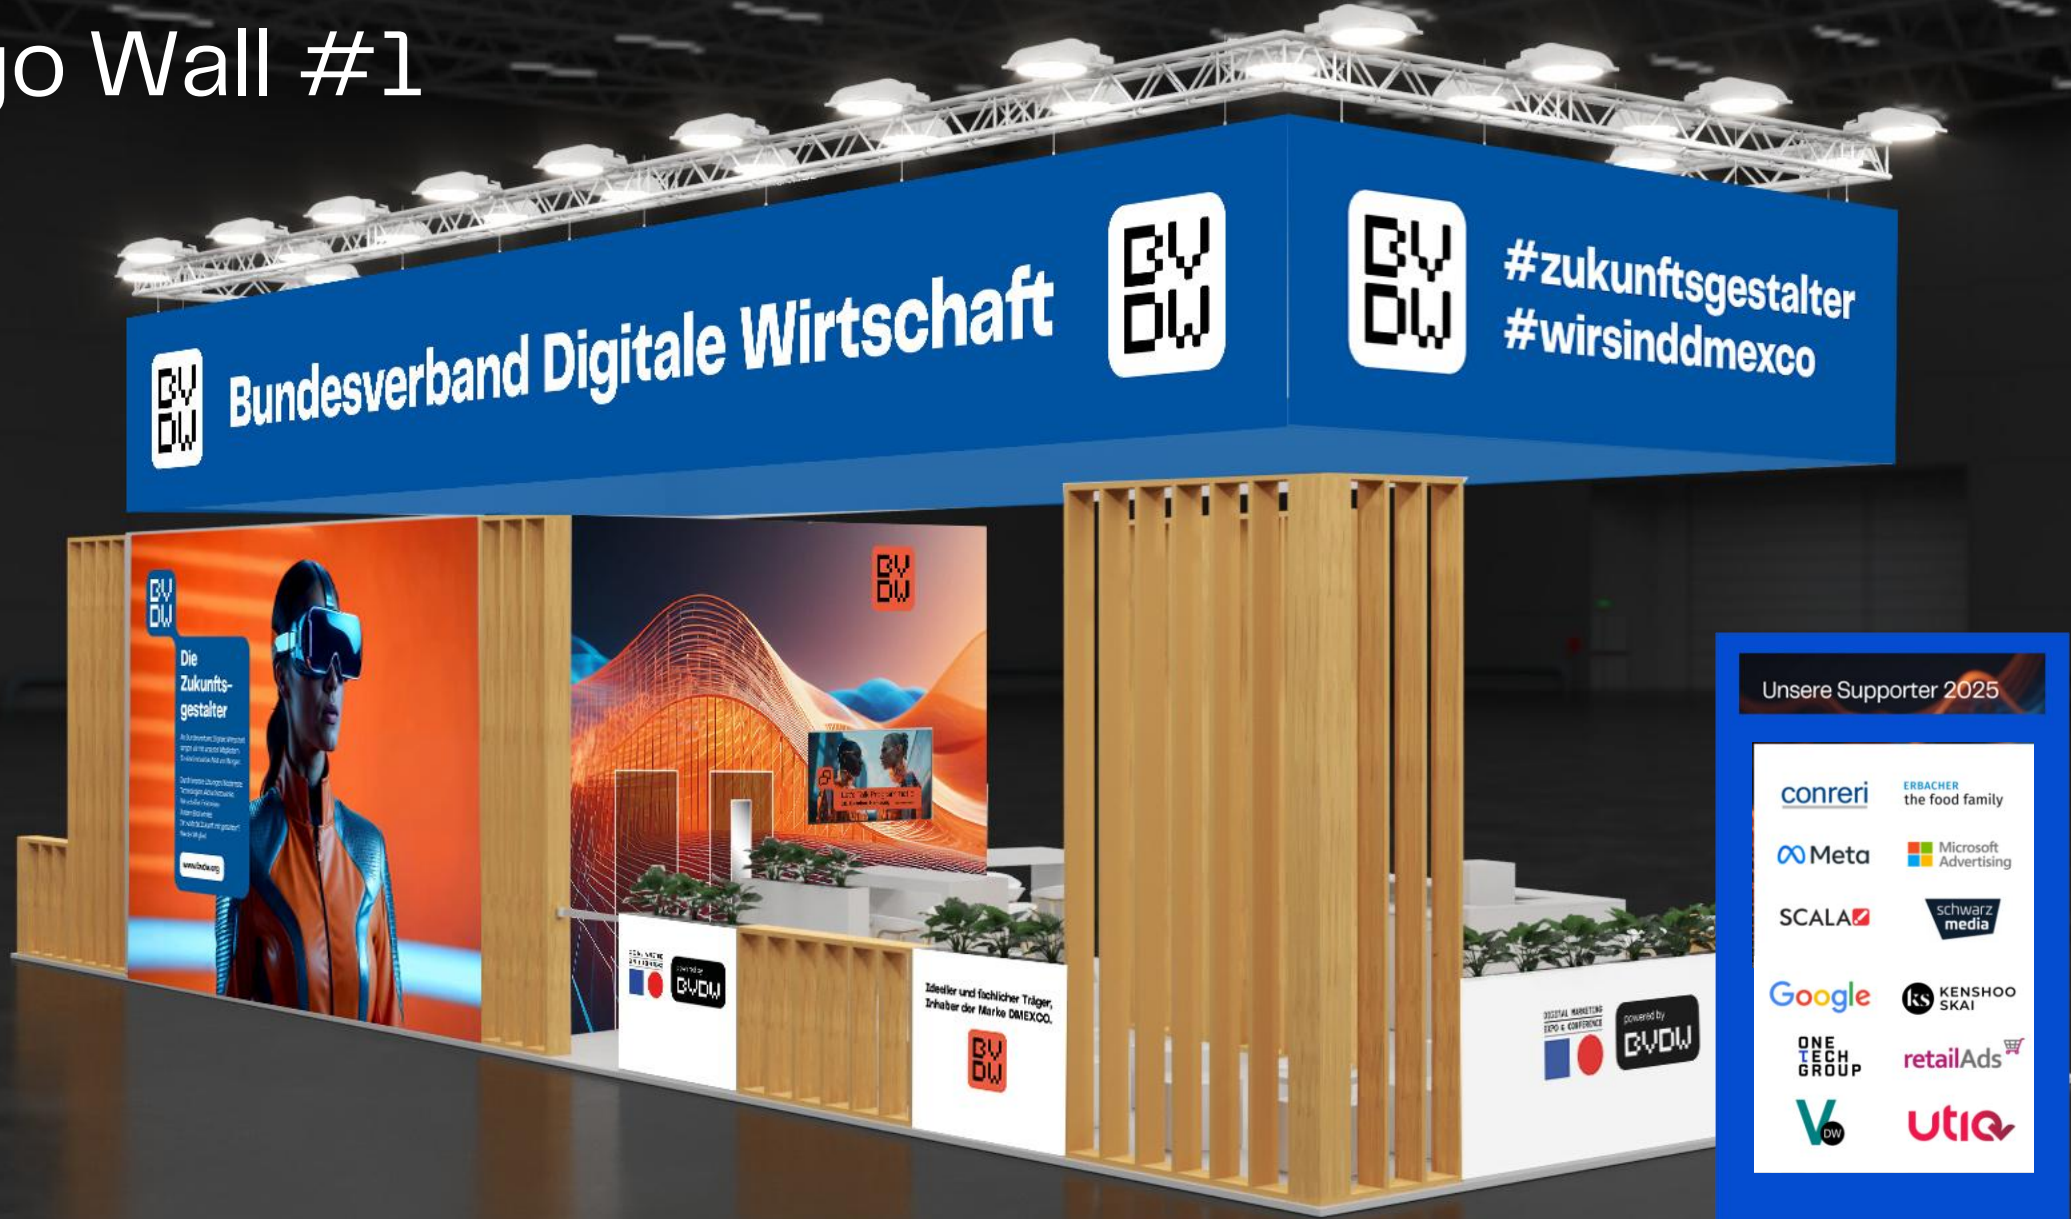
go Wall #1

BV DW Bundesverband Digitale Wirtschaft BV DW

BV DW #zukunftsgestalter #wirsinddmexco

BV DW

Die Zukunftsgestalter

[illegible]

BV DW

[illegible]

powered by BVDW

Ideeller und fachlicher Träger, Inhaber der Marke DMEXCO.

BV DW

DIGITAL MARKETING EXPO & CONFERENCE

powered by BVDW

Unsere Supporter 2025

conreri

ERBACHER the food family

Meta

Microsoft Advertising

SCALA

schwarz media

Google

ks KENSHOO SKAI

ONE TECH GROUP

retailAds

V DW

utiq